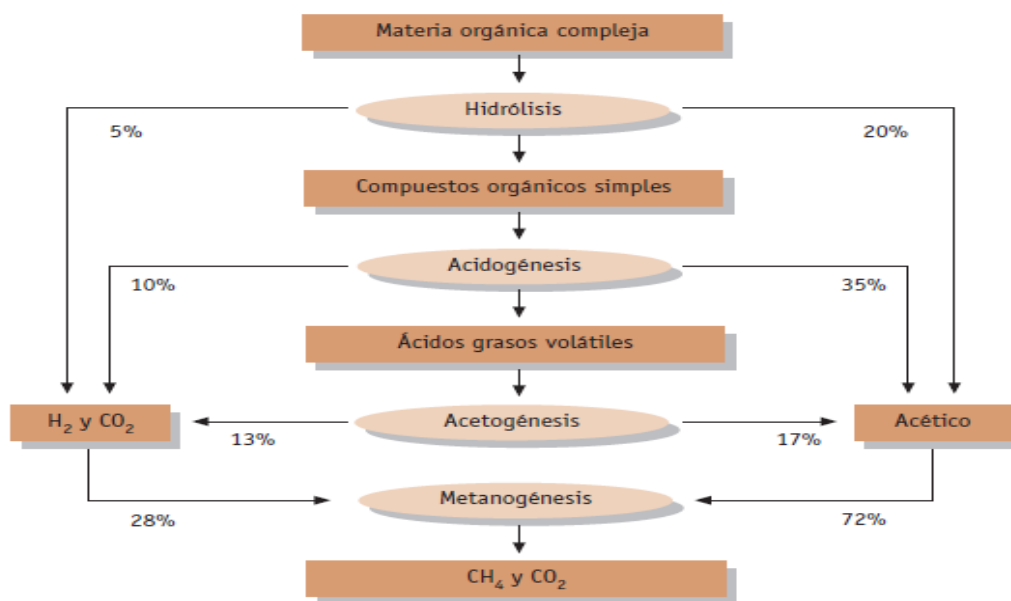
Materia orgánica compleja

Hidrólisis

5%

20%

Compuestos orgánicos simples

Acidogénesis

10%

35%

Ácidos grasos volátiles

$H_2$ y $CO_2$

Acetogénesis

Acético

13%

17%

Metanogénesis

28%

72%

$CH_4$ y $CO_2$